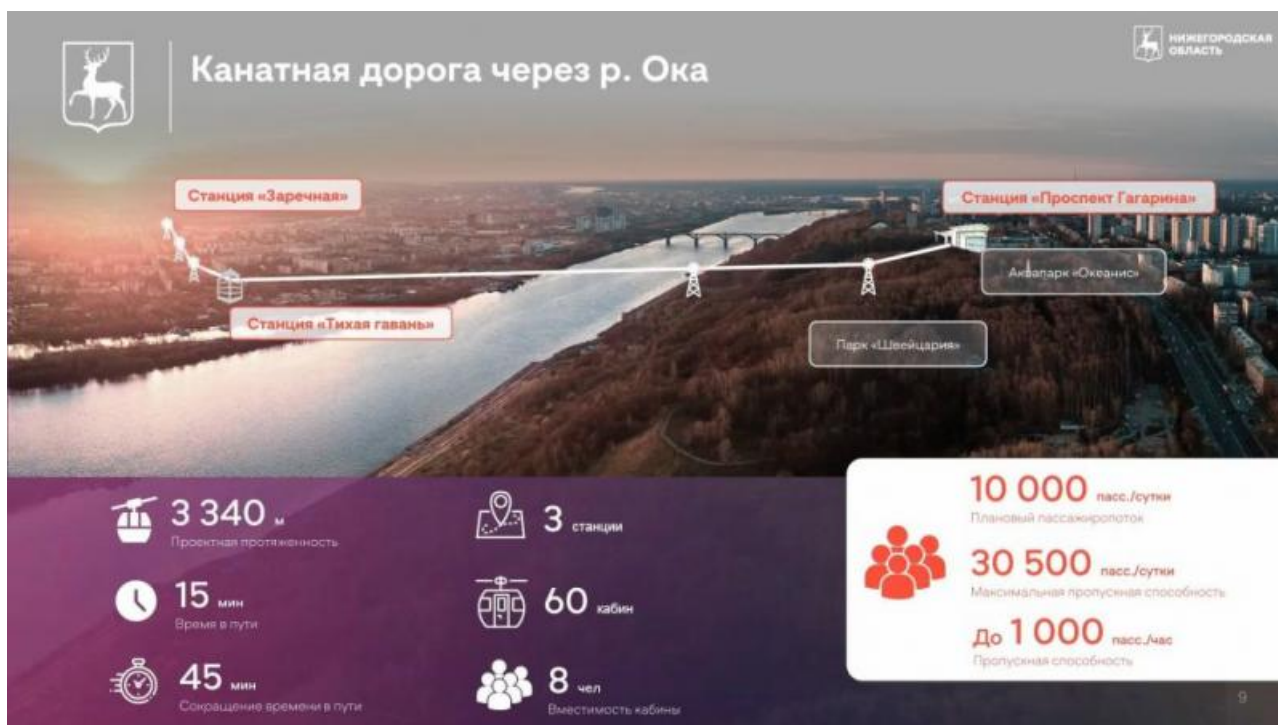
Канатная дорога через р. Ока

НИЖЕГОРОДСКАЯ ОБЛАСТЬ

Станция «Заречная»

Станция «Проспект Гагарина»

Аквапарк «Океанис»

Станция «Тихая гавань»

Парк «Швейцария»

3 340 м
Проектная протяженность

15 мин
Время в пути

45 мин
Сокращение времени в пути

3 станции

60 кабин

8 чел
Вместимость кабины

10 000 пасс./сутки
Плановый пассажиропоток

30 500 пасс./сутки
Максимальная пропускная способность

До 1 000 пасс./час
Пропускная способность

9